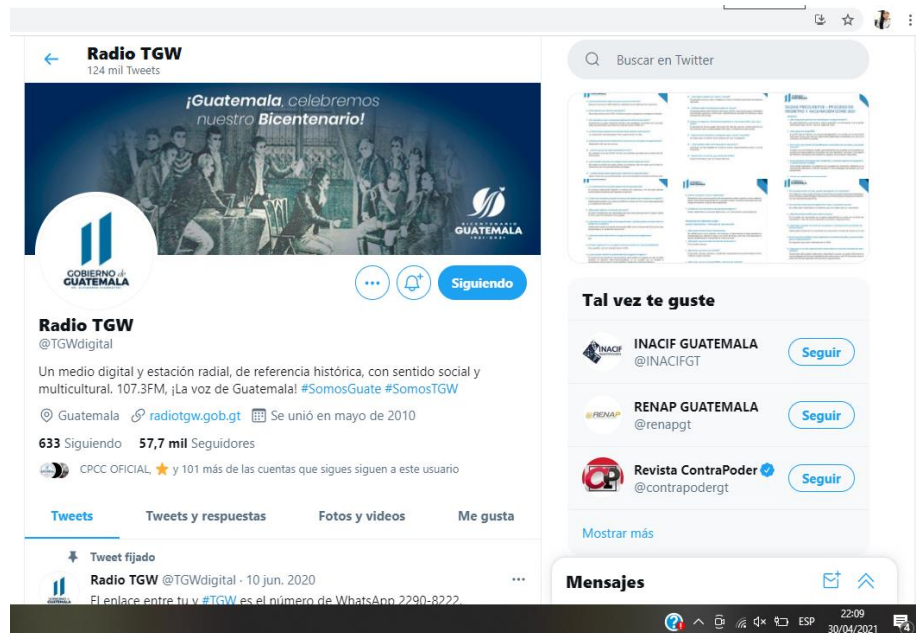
Radio TGW
124 mil Tweets

¡Guatemala, celebremos nuestro Bicentenario!

BICENTENARIO GUATEMALA 1821-2021

GOBIERNO de GUATEMALA

Siguiendo

Radio TGW
@TGWdigital

Un medio digital y estación radial, de referencia histórica, con sentido social y multicultural. 107.3FM, ¡La voz de Guatemala! #SomosGuate #SomosTGW

Guatemala radiotgw.gob.gt Se unió en mayo de 2010

633 Siguiendo 57,7 mil Seguidores

CPCC OFICIAL, ⭐ y 101 más de las cuentas que sigues siguen a este usuario

Tweets Tweets y respuestas Fotos y videos Me gusta

Tweet fijado
Radio TGW @TGWdigital · 10 jun. 2020
El enlace entre tu y #TGW es el número de WhatsApp 2290-8222.

Buscar en Twitter

Tal vez te guste

INACIF GUATEMALA
@INACIFGT
Seguir

RENAP GUATEMALA
@renapgt
Seguir

Revista ContraPoder
@contrapodergt
Seguir

Mostrar más

Mensajes

ESP 22:09 30/04/2021